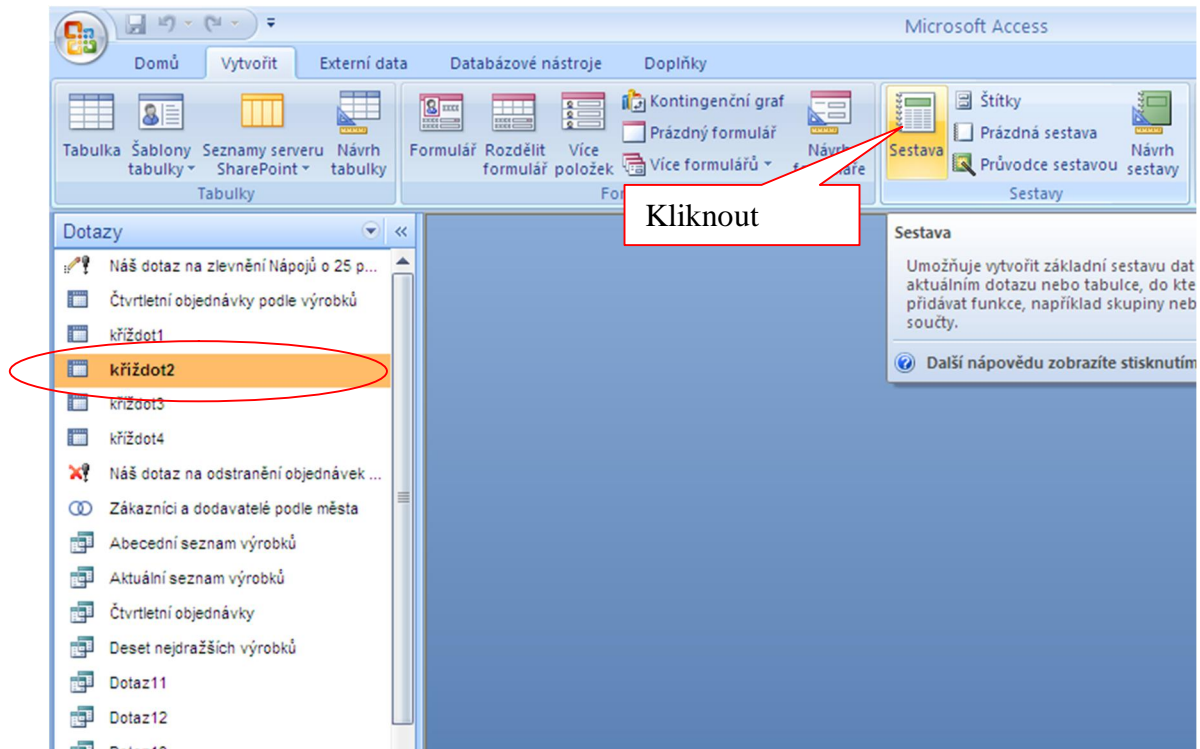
Microsoft Access

Domů Vytvořit Externí data Databázové nástroje Doplňky

Tabulka Šablony tabulky Seznamy serveru SharePoint Návrh tabulky
Tabulky

Formulář Rozdělit formulář Více položek Kontingenční graf Prázdný formulář Více formulářů Návrh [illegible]
For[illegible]

Sestava Štítky Prázdná sestava Průvodce sestavou Návrh sestavy
Sestavy

Kliknout

Sestava
Umožňuje vytvořit základní sestavu dat aktuálním dotazu nebo tabulce, do kte přidávat funkce, například skupiny neb součty.
Další nápovědu zobrazíte stisknutím

Dotazy
Náš dotaz na zlevnění Nápojů o 25 p...
Čtvrtletní objednávky podle výrobků
kříždot1
kříždot2
kříždot3
kříždot4
Náš dotaz na odstranění objednávek ...
Zákazníci a dodavatelé podle města
Abecední seznam výrobků
Aktuální seznam výrobků
Čtvrtletní objednávky
Deset nejdražších výrobků
Dotaz11
Dotaz12